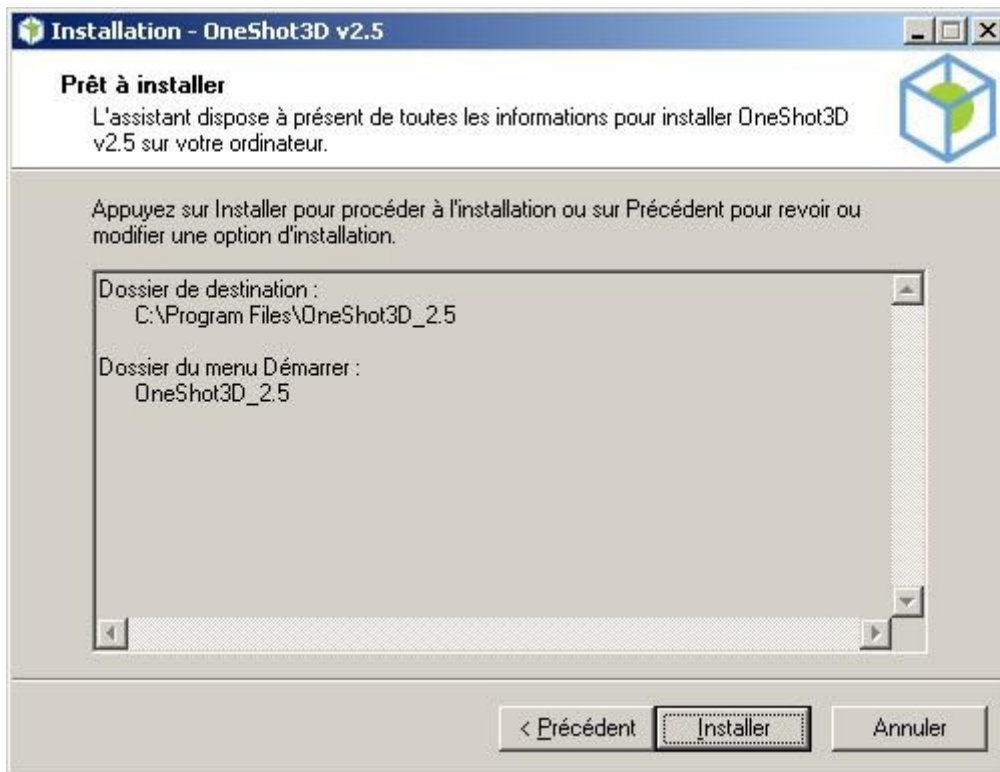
Installation - OneShot3D v2.5

Prêt à installer
L'assistant dispose à présent de toutes les informations pour installer OneShot3D v2.5 sur votre ordinateur.

Appuyez sur Installer pour procéder à l'installation ou sur Précédent pour revoir ou modifier une option d'installation.

Dossier de destination :
C:\Program Files\OneShot3D_2.5

Dossier du menu Démarrer :
OneShot3D_2.5

< Précédent
Installer
Annuler